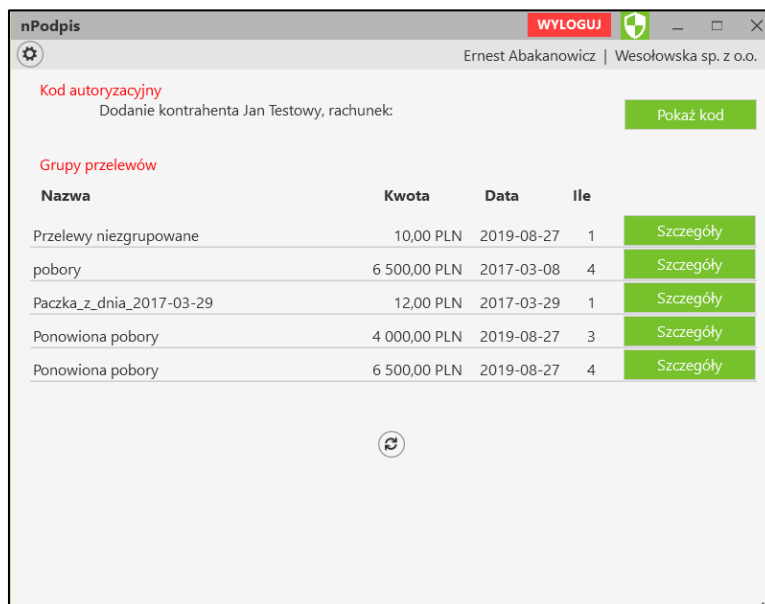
nPodpis

WYLOGUJ

Ernest Abakanowicz | Wesołowska sp. z o.o.

Kod autoryzacyjny

Dodanie kontrahenta Jan Testowy, rachunek:

Pokaż kod

Grupy przelewów

| Nazwa | Kwota | Data | Ile | |
|---|---|---|---|---|
| Przelewy niezgrupowane | 10,00 PLN | 2019-08-27 | 1 | Szczegóły |
| pobory | 6 500,00 PLN | 2017-03-08 | 4 | Szczegóły |
| Paczka_z_dnia_2017-03-29 | 12,00 PLN | 2017-03-29 | 1 | Szczegóły |
| Ponowiona pobory | 4 000,00 PLN | 2019-08-27 | 3 | Szczegóły |
| Ponowiona pobory | 6 500,00 PLN | 2019-08-27 | 4 | Szczegóły |